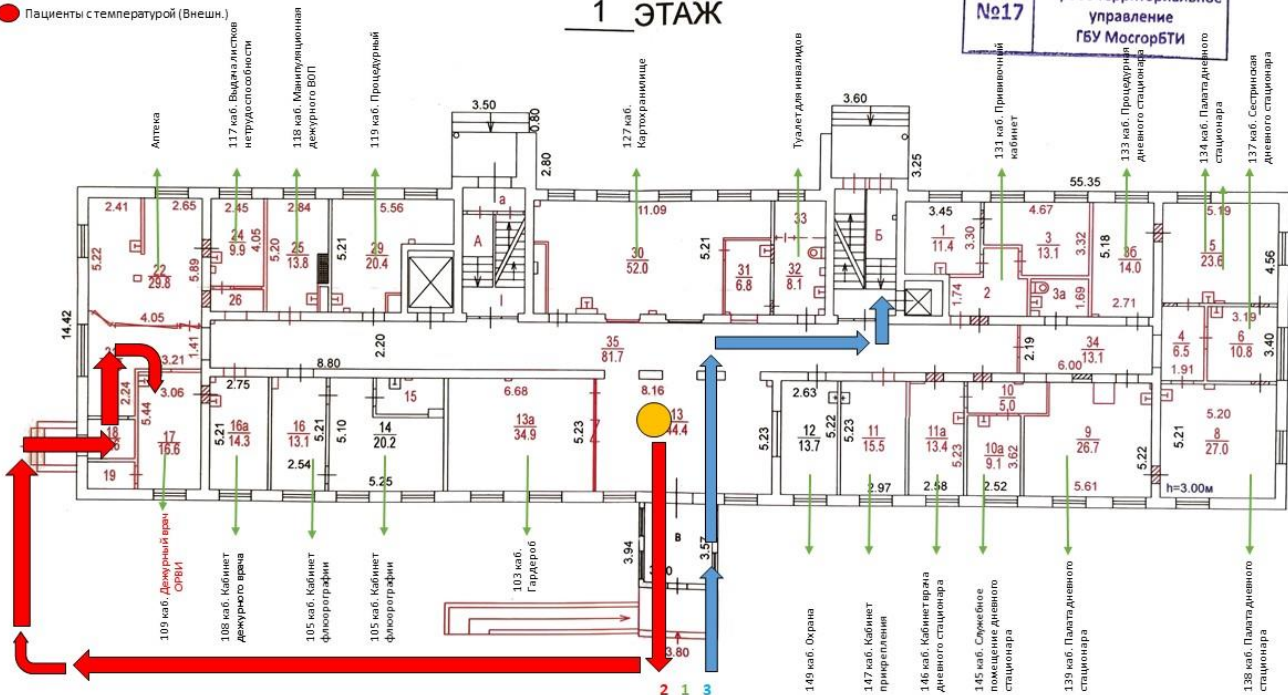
Пациенты с температурой (Внешн.)

1 ЭТАЖ

№17 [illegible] управление ГБУ МосгорБТИ

Аптека
117 каб. Выдача листков нетрудоспособности
118 каб. Манипуляционная дежурного ВОП
119 каб. Процедурный
127 каб. Картохранилище
Туалет для инвалидов
131 каб. Прививочный кабинет
133 каб. Процедурная дневного стационара
134 каб. Палата дневного стационара
137 каб. Сестринская дневного стационара

3.50
0.80
2.80
3.60
3.25
55.35
2.41 2.65
5.22
22 29.8
5.89
2.45
24 9.9
4.05
26
2.84
25 13.8
5.20
5.21
5.56
29 20.4
а
А
I
11.09
30 52.0
5.21
31 6.8
33
32 8.1
Б
3.45
1 11.4
3.30
4.67
3 13.1
3.32
5.18
36 14.0
5.19
5 23.6
4.56
1.74
2
3а
1.69
2.71
3.19
6 10.8
3.40
14.42
4.05
1.41
2.20
35 81.7
2.19
34 13.1
6.00
4 6.5
1.91
3.21
3.06
2.24
5.44
8.80
2.75
15
6.68
8.16
2.63
10 5.0
5.20
18
17 16.6
19
5.21
16а 14.3
16 13.1
5.21
5.10
14 20.2
13а 34.9
5.23
13 44.4
5.23
12 13.7
5.22
5.23
11 15.5
11а 13.4
5.23
10а 9.1
3.62
9 26.7
5.22
5.21
8 27.0
2.54
5.25
2.97
2.58
2.52
5.61
h=3.00м
3.94
В
3.57
3.80

109 каб. Дежурный врач ОРВИ
108 каб. Кабинет дежурного врача
105 каб. Кабинет флюорографии
105 каб. Кабинет флюорографии
103 каб. Гардероб
149 каб. Охрана
147 каб. Кабинет прикрепления
146 каб. Кабинет врача дневного стационара
145 каб. Служебное помещение дневного стационара
139 каб. Палата дневного стационара
138 каб. Палата дневного стационара

2 1 3